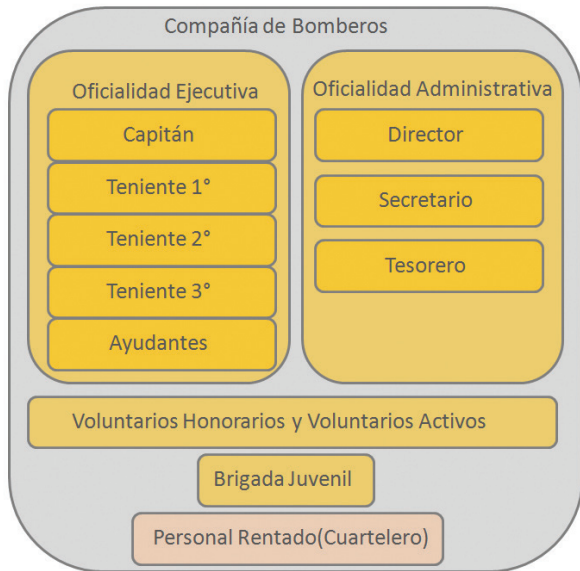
Compañía de Bomberos

Oficialidad Ejecutiva

Capitán

Teniente 1°

Teniente 2°

Teniente 3°

Ayudantes

Oficialidad Administrativa

Director

Secretario

Tesorero

Voluntarios Honorarios y Voluntarios Activos

Brigada Juvenil

Personal Rentado(Cuartelero)